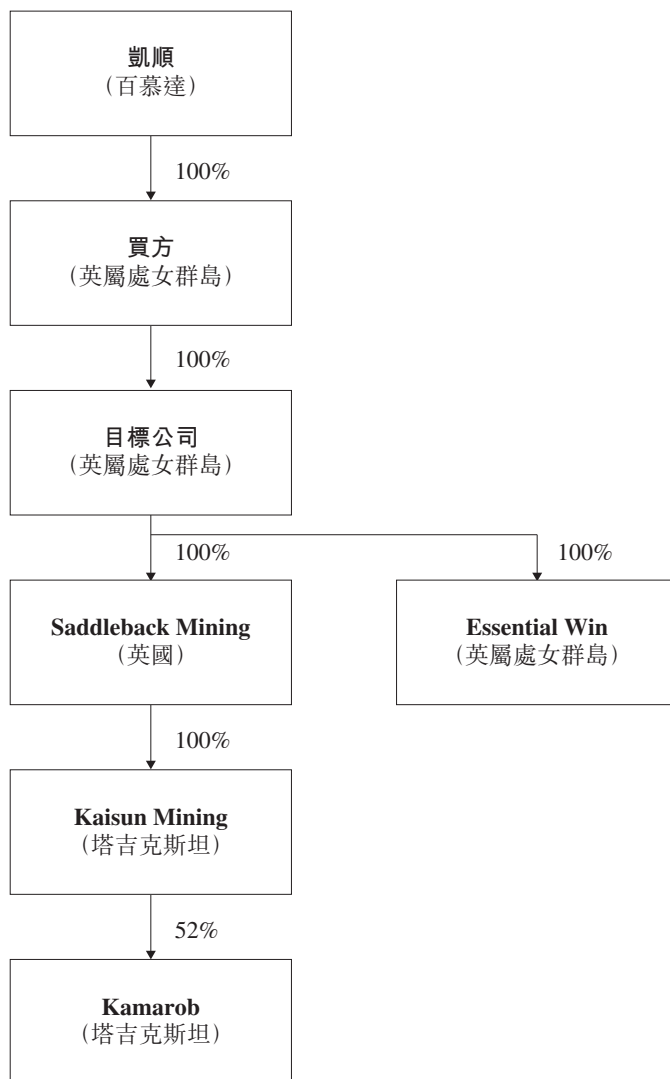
凱順
(百慕達)

100%

買方
(英屬處女群島)

100%

目標公司
(英屬處女群島)

100%

100%

Saddleback Mining
(英國)

Essential Win
(英屬處女群島)

100%

Kaisun Mining
(塔吉克斯坦)

52%

Kamarob
(塔吉克斯坦)